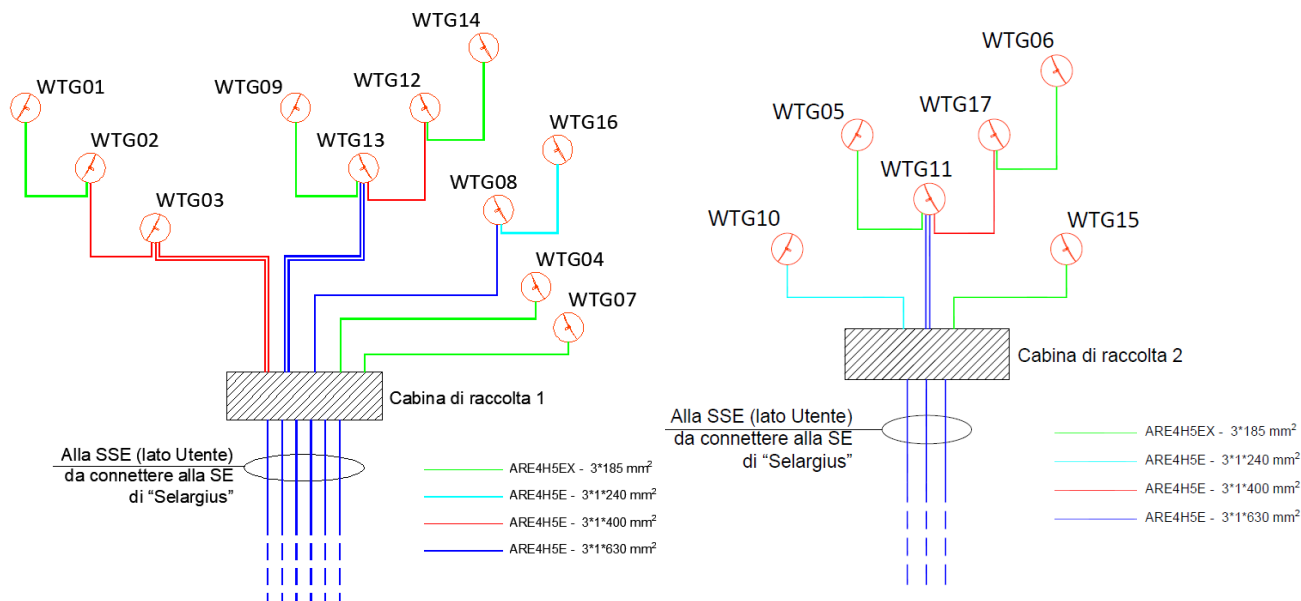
WTG14

WTG01

WTG09

WTG12

WTG02

WTG13

WTG16

WTG03

WTG08

WTG04

WTG07

Cabina di raccolta 1

Alla SSE (lato Utente)
da connettere alla SE
di "Selargius"

ARE4H5EX - 3*185 mm$^2$
ARE4H5E - 3*1*240 mm$^2$
ARE4H5E - 3*1*400 mm$^2$
ARE4H5E - 3*1*630 mm$^2$

WTG06

WTG05

WTG17

WTG11

WTG10

WTG15

Cabina di raccolta 2

Alla SSE (lato Utente)
da connettere alla SE
di "Selargius"

ARE4H5EX - 3*185 mm$^2$
ARE4H5E - 3*1*240 mm$^2$
ARE4H5E - 3*1*400 mm$^2$
ARE4H5E - 3*1*630 mm$^2$